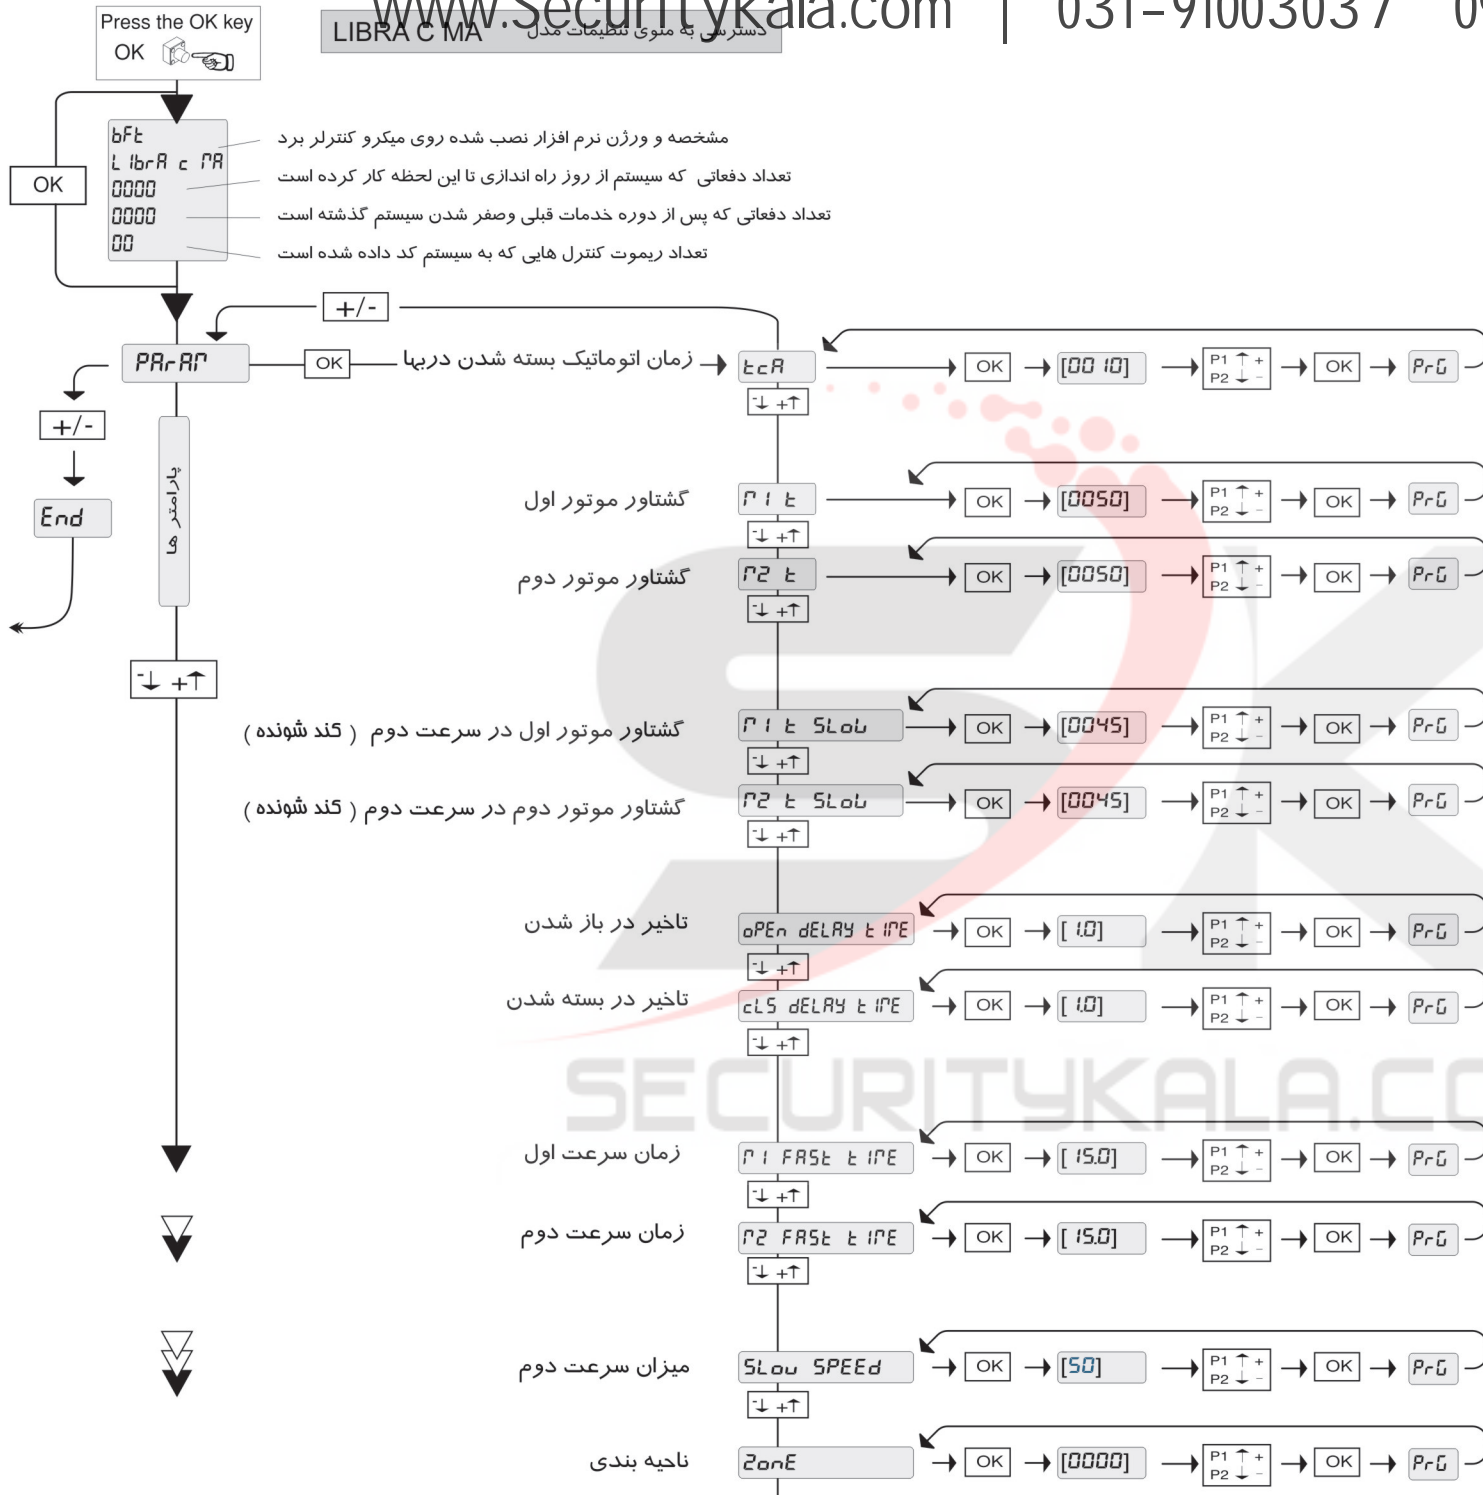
www.Securitykala.com | 031-91003037 0

Press the OK key
OK

LIBRA C MA دسترسی به منوی تنظیمات مدل

OK

bFt
L ibrA c MA
0000
0000
00

مشخصه و ورژن نرم افزار نصب شده روی میکرو کنترلر برد
تعداد دفعاتی که سیستم از روز راه اندازی تا این لحظه کار کرده است
تعداد دفعاتی که پس از دوره خدمات قبلی وصفر شدن سیستم گذشته است
تعداد ریموت کنترل هایی که به سیستم کد داده شده است

+/-

PArAM
OK
زمان اتوماتیک بسته شدن دربها
tcA → OK → [00 10] → P1 + P2 - → OK → PrG

+/-
End

پارامتر ها

گشتاور موتور اول
M1 t → OK → [0050] → P1 + P2 - → OK → PrG

گشتاور موتور دوم
M2 t → OK → [0050] → P1 + P2 - → OK → PrG

گشتاور موتور اول در سرعت دوم ( کند شونده)
M1 t SLoW → OK → [0045] → P1 + P2 - → OK → PrG

گشتاور موتور دوم در سرعت دوم ( کند شونده)
M2 t SLoW → OK → [0045] → P1 + P2 - → OK → PrG

تاخیر در باز شدن
oPEn dELAY t IME → OK → [ 1.0] → P1 + P2 - → OK → PrG

تاخیر در بسته شدن
cLS dELAY t IME → OK → [ 1.0] → P1 + P2 - → OK → PrG

زمان سرعت اول
M1 FASt t IME → OK → [ 15.0] → P1 + P2 - → OK → PrG

زمان سرعت دوم
M2 FASt t IME → OK → [ 15.0] → P1 + P2 - → OK → PrG

میزان سرعت دوم
SLow SPEEd → OK → [50] → P1 + P2 - → OK → PrG

ناحیه بندی
ZonE → OK → [0000] → P1 + P2 - → OK → PrG

SECURITYKALA.CO